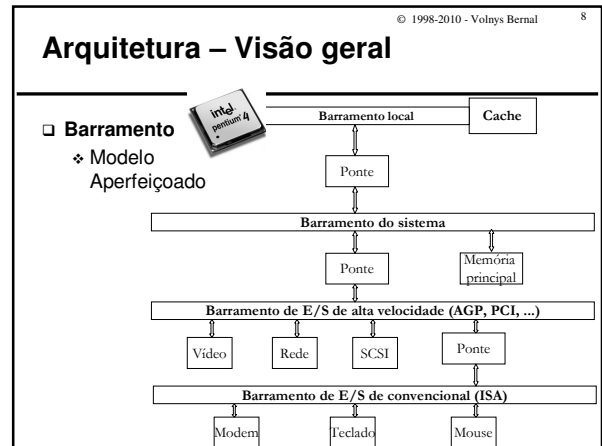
© 1998-2010 - Volnys Bernal

8

Arquitetura – Visão geral

Barramento

Modelo Aperfeiçoado

intel pentium 4

Barramento local

Cache

Ponte

Barramento do sistema

Ponte

Memória principal

Barramento de E/S de alta velocidade (AGP, PCI, ...)

Vídeo

Rede

SCSI

Ponte

Barramento de E/S de convencional (ISA)

Modem

Teclado

Mouse